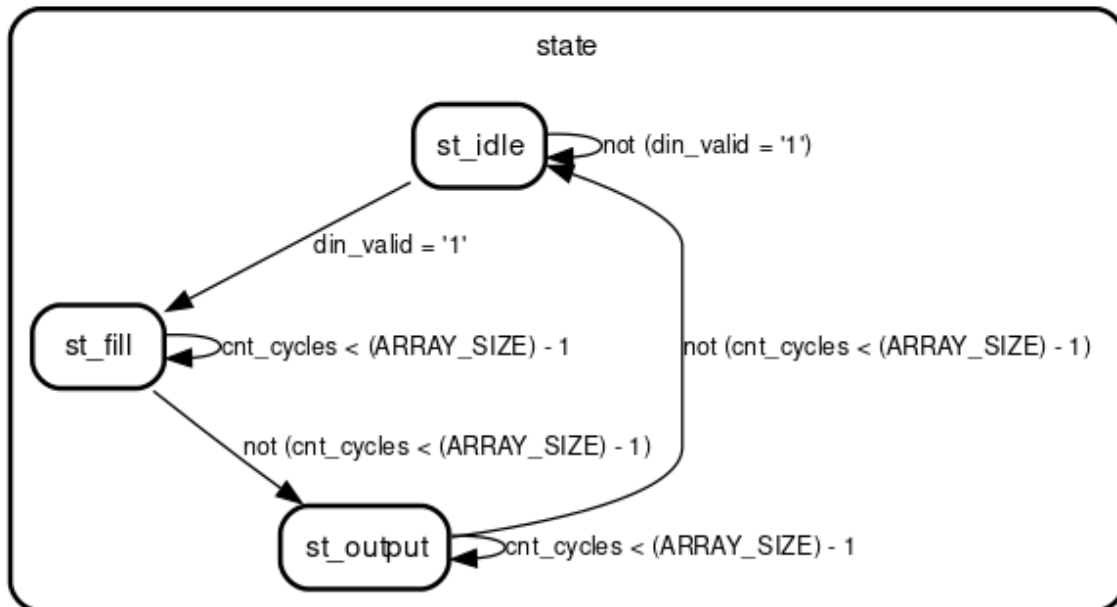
state

st_idle

not (din_valid = '1')

din_valid = '1'

st_fill

cnt_cycles < (ARRAY_SIZE) - 1

not (cnt_cycles < (ARRAY_SIZE) - 1)

not (cnt_cycles < (ARRAY_SIZE) - 1)

st_output

cnt_cycles < (ARRAY_SIZE) - 1